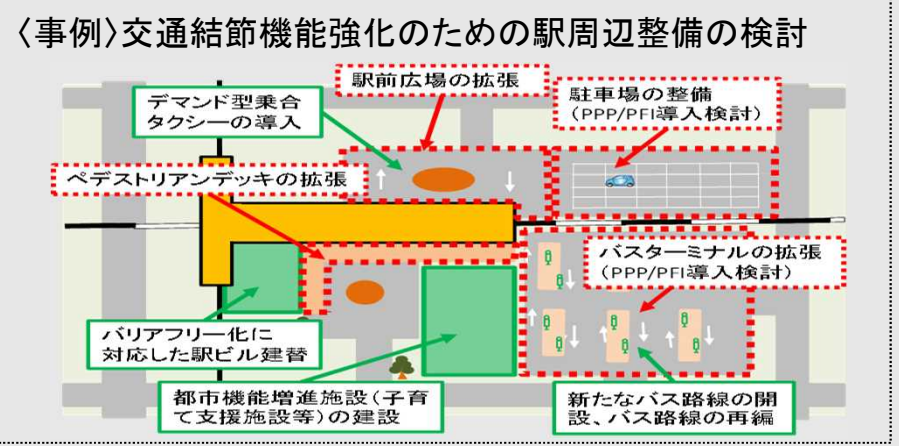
〈事例〉交通結節機能強化のための駅周辺整備の検討

駅前広場の拡張

デマンド型乗合タクシーの導入

駐車場の整備
（PPP/PFI導入検討）

ペデストリアンデッキの拡張

バスターミナルの拡張
（PPP/PFI導入検討）

バリアフリー化に対応した駅ビル建替

都市機能増進施設（子育て支援施設等）の建設

新たなバス路線の開設、バス路線の再編